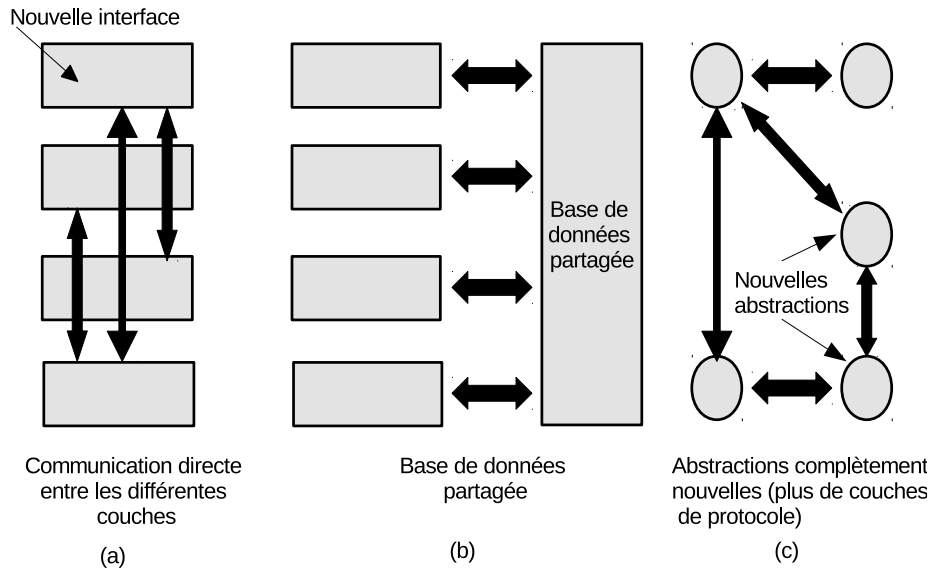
Nouvelle interface

Communication directe entre les différentes couches

(a)

Base de données partagée

Base de données partagée

(b)

Nouvelles abstractions

Abstractions complètement nouvelles (plus de couches de protocole)

(c)